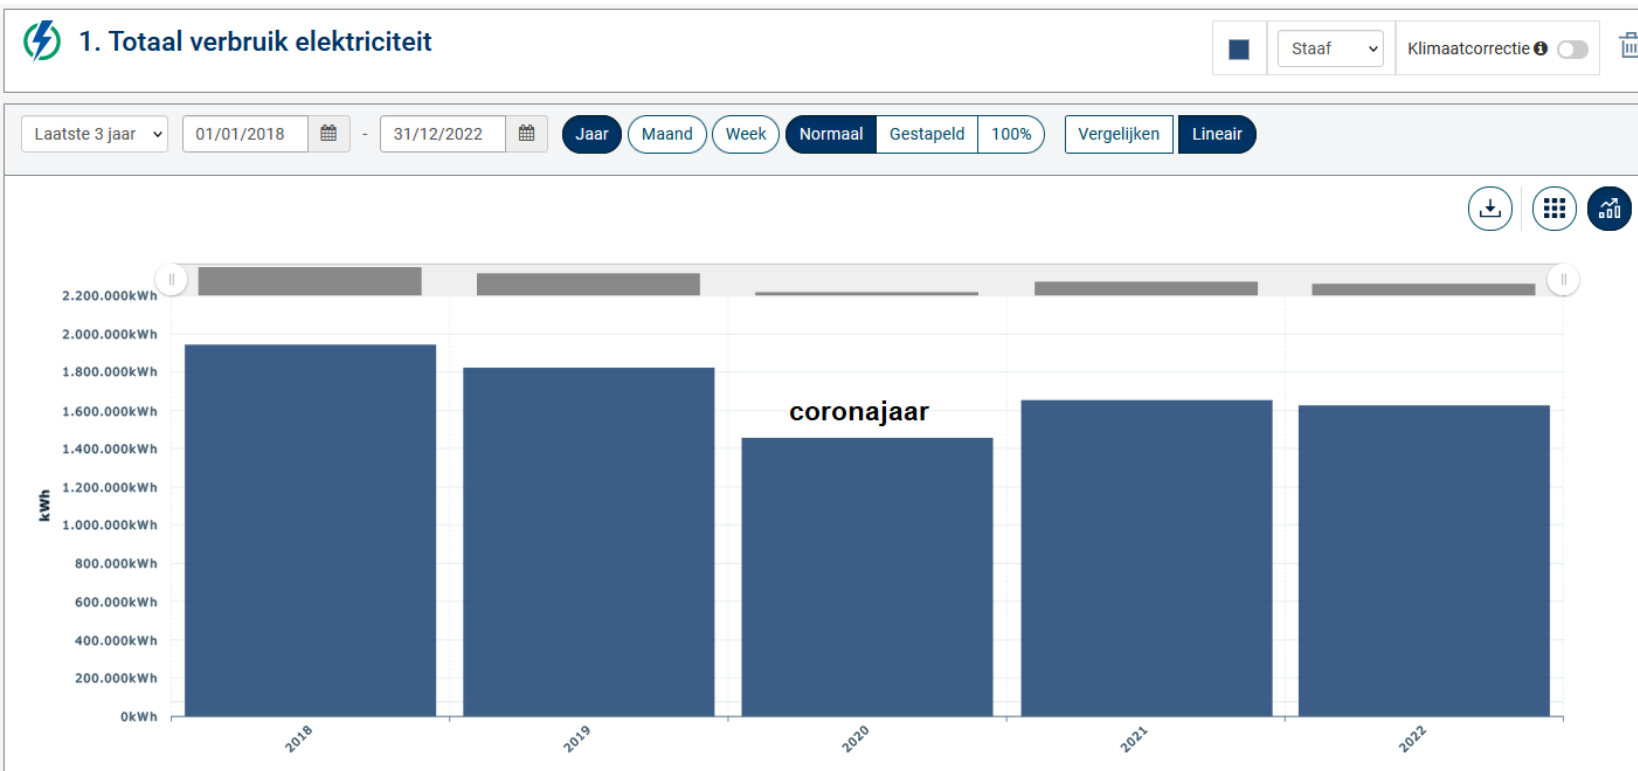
1. Totaal verbruik elektriciteit

Staaf

Klimaatcorrectie

Laatste 3 jaar

01/01/2018 - 31/12/2022

Jaar Maand Week Normaal Gestapeld 100% Vergelijken Lineair

2.200.000kWh
2.000.000kWh
1.800.000kWh
1.600.000kWh
1.400.000kWh
1.200.000kWh
1.000.000kWh
800.000kWh
600.000kWh
400.000kWh
200.000kWh
0kWh

kWh

coronajaar

2018
2019
2020
2021
2022